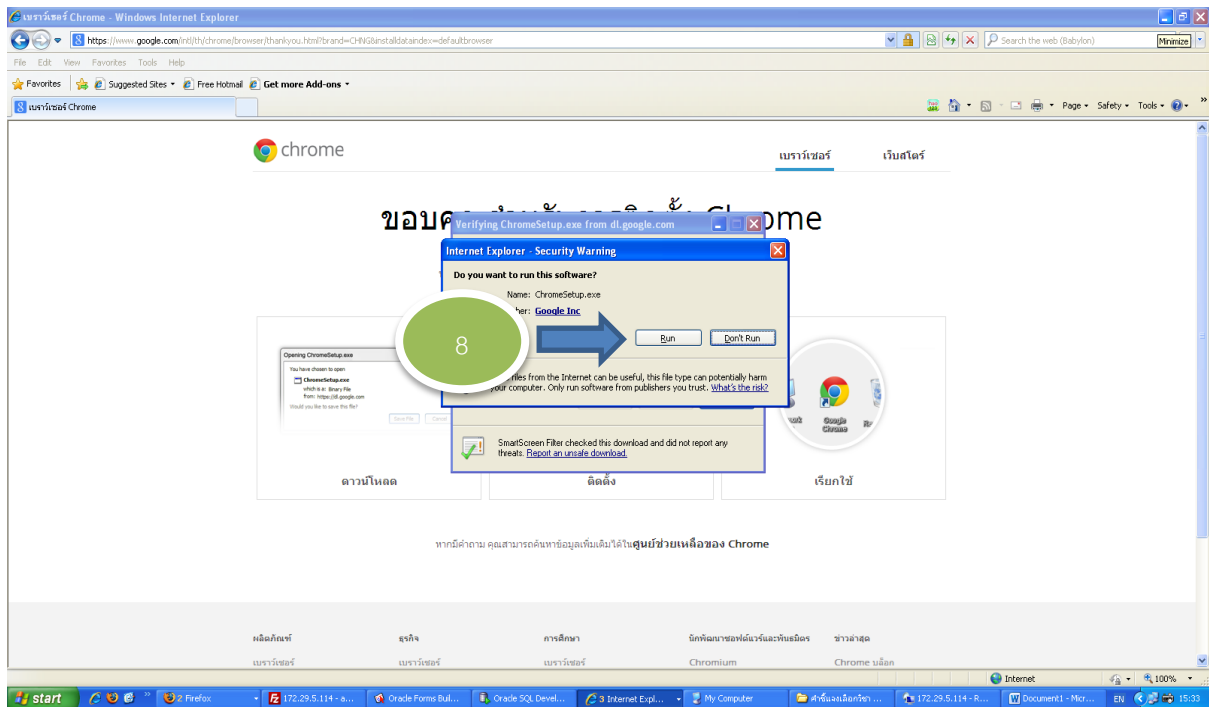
เบราว์เซอร์ Chrome - Windows Internet Explorer

Minimize

https://www.google.com/intl/th/chrome/browser/thankyou.html?brand=CHNG&installdataindex=defaultbrowser

Search the web (Babylon)

File Edit View Favorites Tools Help

Favorites Suggested Sites Free Hotmail Get more Add-ons

เบราว์เซอร์ Chrome

Page Safety Tools

chrome

เบราว์เซอร์ เว็บสโตร์

ขอบค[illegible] Chrome

Verifying ChromeSetup.exe from dl.google.com

Internet Explorer - Security Warning

Do you want to run this software?

Name: ChromeSetup.exe

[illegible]her: Google Inc

Run Don't Run

8

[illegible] files from the Internet can be useful, this file type can potentially harm your computer. Only run software from publishers you trust. What's the risk?

SmartScreen Filter checked this download and did not report any threats. Report an unsafe download.

Opening ChromeSetup.exe

You have chosen to open

ChromeSetup.exe

which is a: Binary File

from: https://dl.google.com

Would you like to save this file?

Save File Cancel

Google Chrome

ดาวน์โหลด

ติดตั้ง

เรียกใช้

หากมีคำถาม คุณสามารถค้นหาข้อมูลเพิ่มเติมได้ในศูนย์ช่วยเหลือของ Chrome

ผลิตภัณฑ์ ธุรกิจ การศึกษา นักพัฒนาซอฟต์แวร์และพันธมิตร ข่าวล่าสุด

เบราว์เซอร์ เบราว์เซอร์ เบราว์เซอร์ Chromium Chrome บล็อก

Internet 100%

start 2 Firefox 172.29.5.114 - a... Oracle Forms Buil... Oracle SQL Devel... 3 Internet Expl... My Computer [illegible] 172.29.5.114 - R... Document1 - Micr... EN 15:33